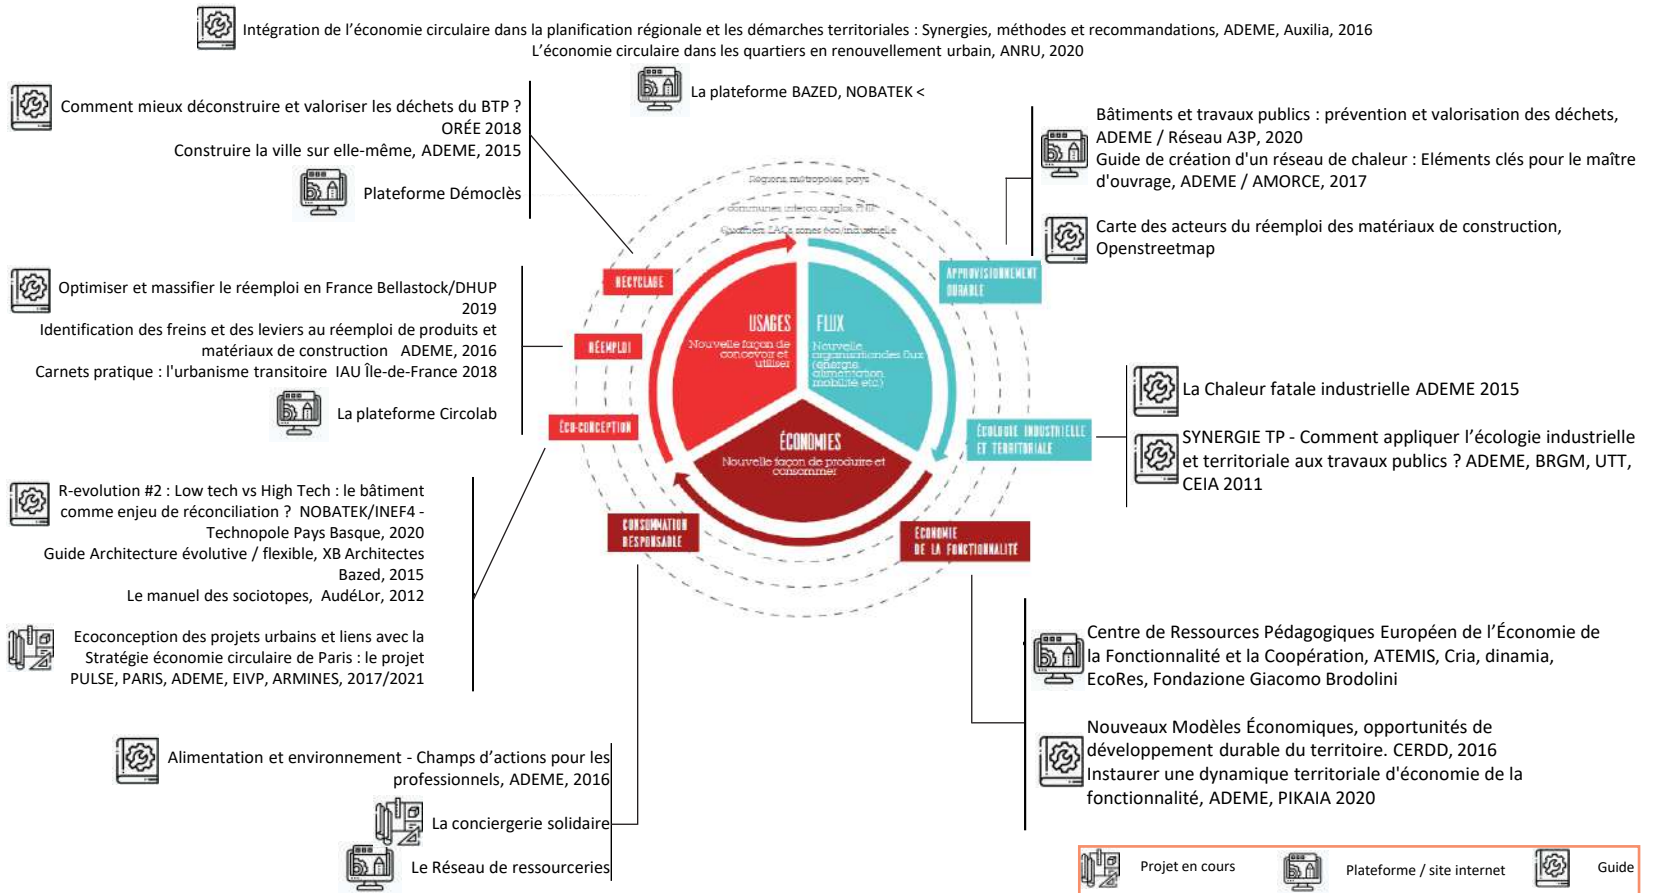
Intégration de l'économie circulaire dans la planification régionale et les démarches territoriales : Synergies, méthodes et recommandations, ADEME, Auxilia, 2016
L'économie circulaire dans les quartiers en renouvellement urbain, ANRU, 2020

La plateforme BAZED, NOBATEK <

Comment mieux déconstruire et valoriser les déchets du BTP ? ORÉE 2018
Construire la ville sur elle-même, ADEME, 2015

Plateforme Démoclès

Bâtiments et travaux publics : prévention et valorisation des déchets, ADEME / Réseau A3P, 2020
Guide de création d'un réseau de chaleur : Eléments clés pour le maître d'ouvrage, ADEME / AMORCE, 2017

Carte des acteurs du réemploi des matériaux de construction, Openstreetmap

Régions métropoles pays
communes interco agglo PNR
Quartiers ZACs zones éco/industrielle

RECYCLAGE
RÉEMPLOI
ÉCO-CONCEPTION
APPROVISIONNEMENT DURABLE
USAGES
Nouvelle façon de concevoir et utiliser
FLUX
Nouvelle organisation des flux (énergie alimentation mobilité etc)
ÉCONOMIES
Nouvelle façon de produire et consommer
ÉCOLOGIE INDUSTRIELLE ET TERRITORIALE
CONSOMMATION RESPONSABLE
ÉCONOMIE DE LA FONCTIONNALITÉ

Optimiser et massifier le réemploi en France Bellastock/DHUP 2019
Identification des freins et des leviers au réemploi de produits et matériaux de construction ADEME, 2016
Carnets pratique : l'urbanisme transitoire IAU Île-de-France 2018

La plateforme Circolab

La Chaleur fatale industrielle ADEME 2015

SYNERGIE TP - Comment appliquer l'écologie industrielle et territoriale aux travaux publics ? ADEME, BRGM, UTT, CEIA 2011

R-evolution #2 : Low tech vs High Tech : le bâtiment comme enjeu de réconciliation ? NOBATEK/INEF4 - Technopole Pays Basque, 2020
Guide Architecture évolutive / flexible, XB Architectes Bazed, 2015
Le manuel des sociotopes, AudéLor, 2012

Ecoconception des projets urbains et liens avec la Stratégie économie circulaire de Paris : le projet PULSE, PARIS, ADEME, EIVP, ARMINES, 2017/2021

Centre de Ressources Pédagogiques Européen de l'Économie de la Fonctionnalité et la Coopération, ATEMIS, Cria, dinamia, EcoRes, Fondazione Giacomo Brodolini

Nouveaux Modèles Économiques, opportunités de développement durable du territoire. CERDD, 2016
Instaurer une dynamique territoriale d'économie de la fonctionnalité, ADEME, PIKAIA 2020

Alimentation et environnement - Champs d'actions pour les professionnels, ADEME, 2016

La conciergerie solidaire

Le Réseau de ressourceries

Projet en cours
Plateforme / site internet
Guide